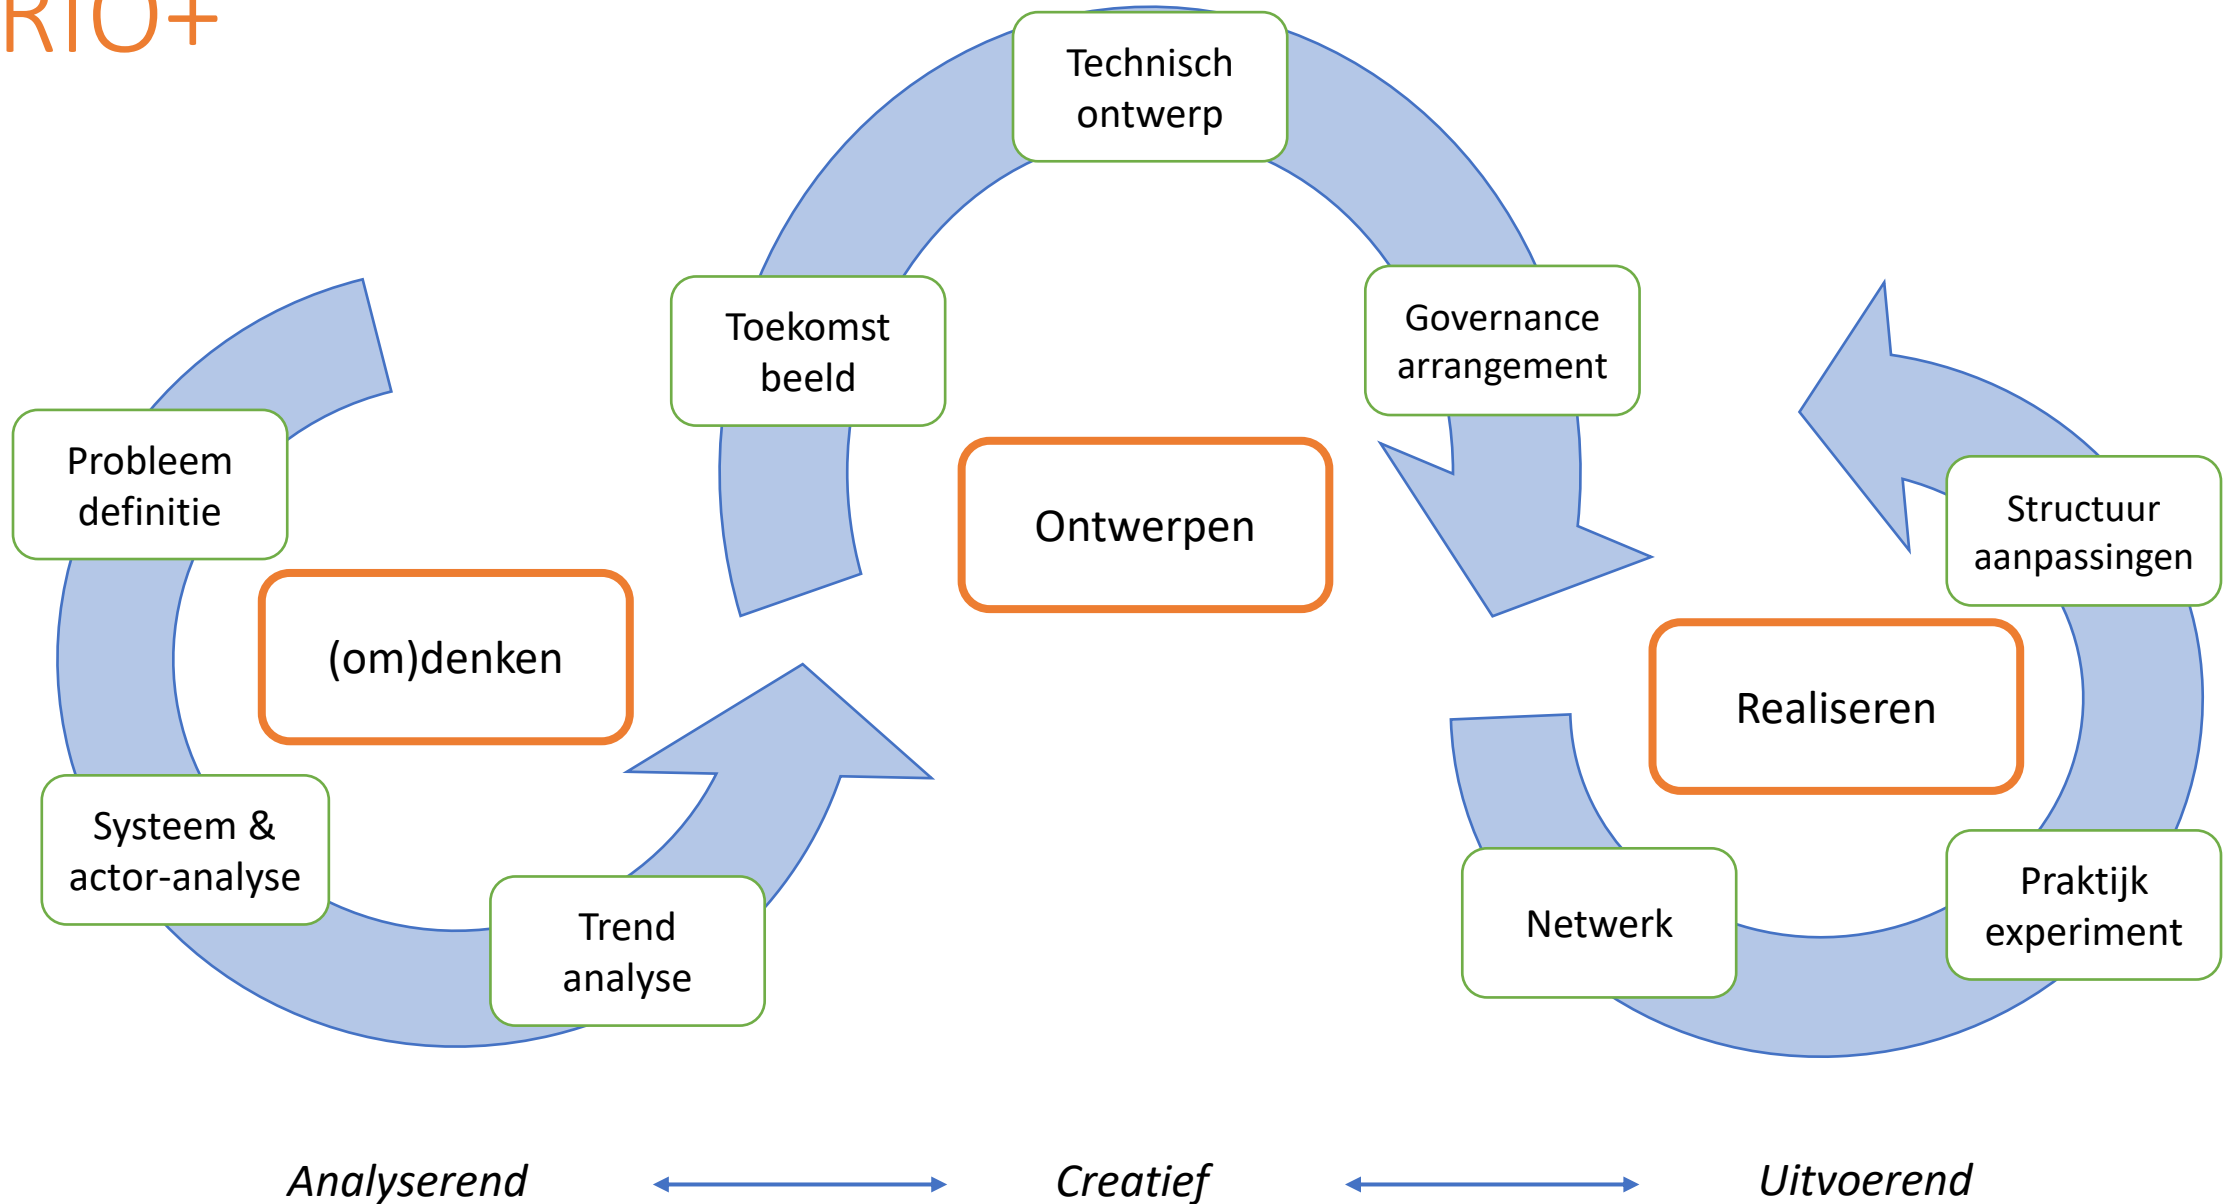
RIO+

Technisch ontwerp

Toekomst beeld

Governance arrangement

Probleem definitie

Ontwerpen

Structuur aanpassingen

(om)denken

Realiseren

Systeem & actor-analyse

Trend analyse

Netwerk

Praktijk experiment

Analyserend

Creatief

Uitvoerend